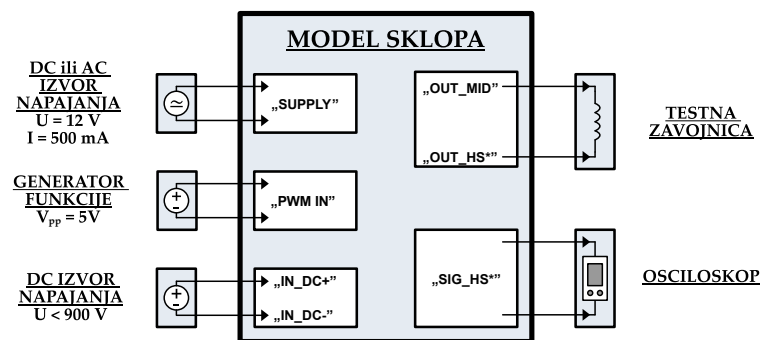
MODEL SKLOPA

DC ili AC IZVOR NAPAJANJA
U = 12 V
I = 500 mA

„SUPPLY"

„OUT_MID"

„OUT_HS*"

TESTNA ZAVOJNICA

GENERATOR FUNKCIJE
$V_{PP}$ = 5V

„PWM IN"

DC IZVOR NAPAJANJA
U < 900 V

„IN_DC+"

„IN_DC-"

„SIG_HS*"

OSCILOSKOP